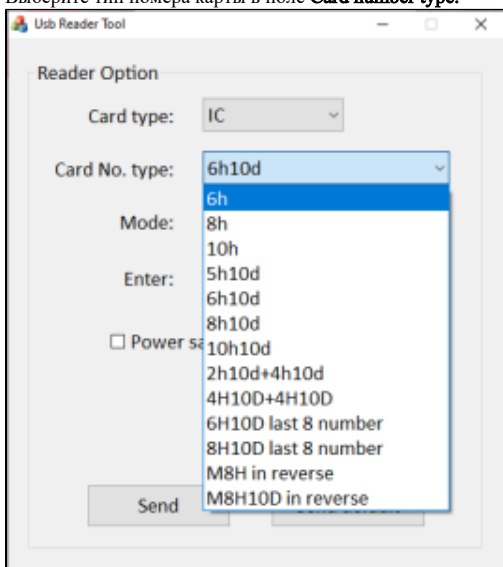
Выберите тип номера карты в поле Card number type:

Usb Reader Tool

Reader Option

Card type: IC

Card No. type: 6h10d

6h
8h
10h
5h10d
6h10d
8h10d
10h10d
2h10d+4h10d
4H10D+4H10D
6H10D last 8 number
8H10D last 8 number
M8H in reverse
M8H10D in reverse

Mode:

Enter:

☐ Power sa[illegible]

Send

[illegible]